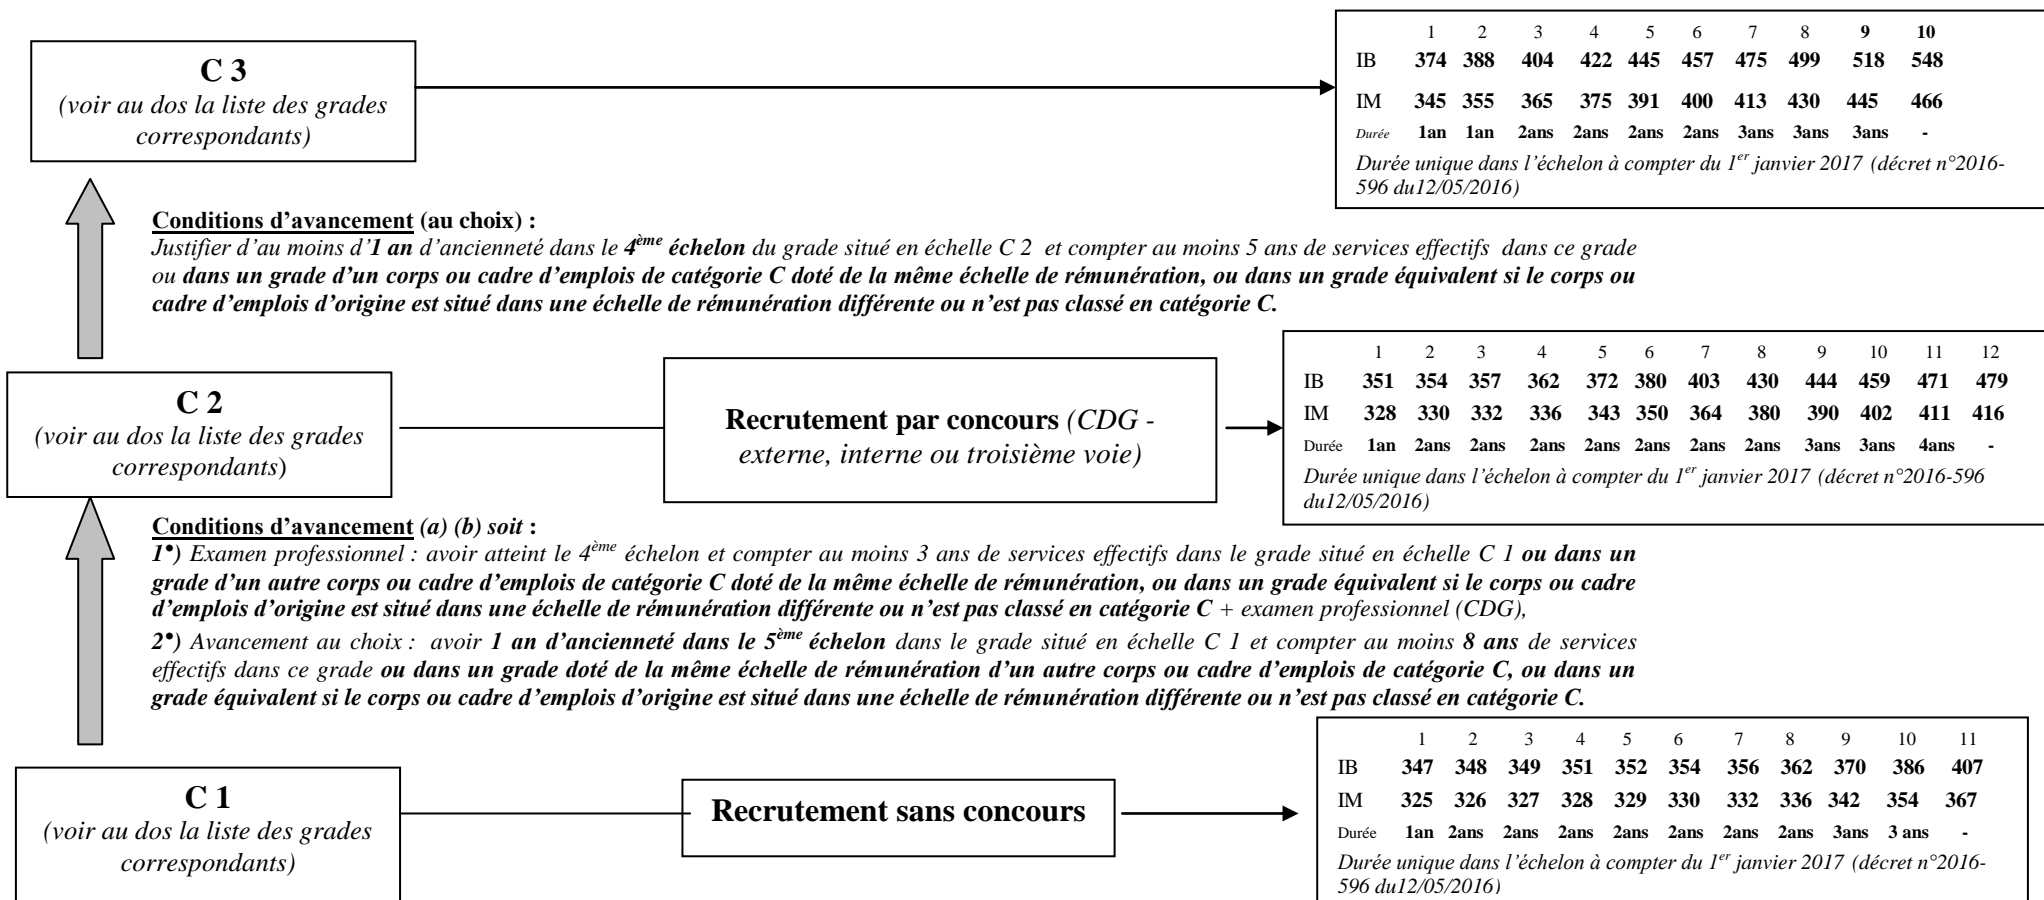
**C 3**
*(voir au dos la liste des grades correspondants)*

| | 1 | 2 | 3 | 4 | 5 | 6 | 7 | 8 | 9 | 10 |
|---|---|---|---|---|---|---|---|---|---|---|
| IB | 374 | 388 | 404 | 422 | 445 | 457 | 475 | 499 | 518 | 548 |
| IM | 345 | 355 | 365 | 375 | 391 | 400 | 413 | 430 | 445 | 466 |
| Durée | 1an | 1an | 2ans | 2ans | 2ans | 2ans | 3ans | 3ans | 3ans | - |

*Durée unique dans l'échelon à compter du $1^{er}$ janvier 2017 (décret n°2016-596 du12/05/2016)*

**Conditions d'avancement** (au choix) :
*Justifier d'au moins d'**1 an** d'ancienneté dans le **$4^{ème}$ échelon** du grade situé en échelle C 2 et compter au moins 5 ans de services effectifs dans ce grade ou **dans un grade d'un corps ou cadre d'emplois de catégorie C doté de la même échelle de rémunération, ou dans un grade équivalent si le corps ou cadre d'emplois d'origine est situé dans une échelle de rémunération différente ou n'est pas classé en catégorie C.***

**C 2**
*(voir au dos la liste des grades correspondants)*

**Recrutement par concours** *(CDG - externe, interne ou troisième voie)*

| | 1 | 2 | 3 | 4 | 5 | 6 | 7 | 8 | 9 | 10 | 11 | 12 |
|---|---|---|---|---|---|---|---|---|---|---|---|---|
| IB | 351 | 354 | 357 | 362 | 372 | 380 | 403 | 430 | 444 | 459 | 471 | 479 |
| IM | 328 | 330 | 332 | 336 | 343 | 350 | 364 | 380 | 390 | 402 | 411 | 416 |
| Durée | 1an | 2ans | 2ans | 2ans | 2ans | 2ans | 2ans | 2ans | 3ans | 3ans | 4ans | - |

*Durée unique dans l'échelon à compter du $1^{er}$ janvier 2017 (décret n°2016-596 du12/05/2016)*

**Conditions d'avancement** *(a) (b) soit* :
*1•) Examen professionnel : avoir atteint le $4^{ème}$ échelon et compter au moins 3 ans de services effectifs dans le grade situé en échelle C 1 **ou dans un grade d'un autre corps ou cadre d'emplois de catégorie C doté de la même échelle de rémunération, ou dans un grade équivalent si le corps ou cadre d'emplois d'origine est situé dans une échelle de rémunération différente ou n'est pas classé en catégorie C** + examen professionnel (CDG),*

*2•) Avancement au choix : avoir **1 an d'ancienneté dans le $5^{ème}$ échelon** dans le grade situé en échelle C 1 et compter au moins **8 ans** de services effectifs dans ce grade **ou dans un grade doté de la même échelle de rémunération d'un autre corps ou cadre d'emplois de catégorie C, ou dans un grade équivalent si le corps ou cadre d'emplois d'origine est situé dans une échelle de rémunération différente ou n'est pas classé en catégorie C.***

**C 1**
*(voir au dos la liste des grades correspondants)*

**Recrutement sans concours**

| | 1 | 2 | 3 | 4 | 5 | 6 | 7 | 8 | 9 | 10 | 11 |
|---|---|---|---|---|---|---|---|---|---|---|---|
| IB | 347 | 348 | 349 | 351 | 352 | 354 | 356 | 362 | 370 | 386 | 407 |
| IM | 325 | 326 | 327 | 328 | 329 | 330 | 332 | 336 | 342 | 354 | 367 |
| Durée | 1an | 2ans | 2ans | 2ans | 2ans | 2ans | 2ans | 2ans | 3ans | 3 ans | - |

*Durée unique dans l'échelon à compter du $1^{er}$ janvier 2017 (décret n°2016-596 du12/05/2016)*